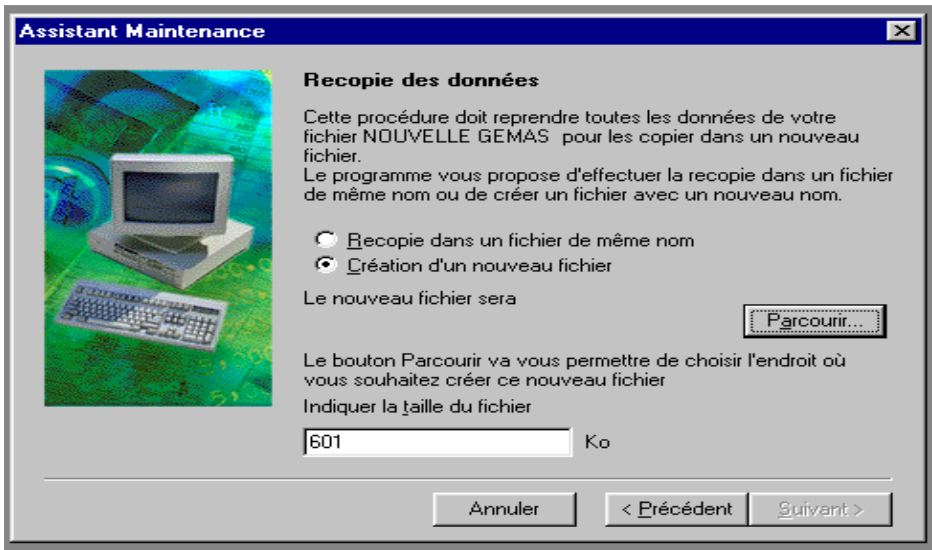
Assistant Maintenance

Recopie des données

Cette procédure doit reprendre toutes les données de votre fichier NOUVELLE GEMAS pour les copier dans un nouveau fichier.
Le programme vous propose d'effectuer la recopie dans un fichier de même nom ou de créer un fichier avec un nouveau nom.

Recopie dans un fichier de même nom
Création d'un nouveau fichier

Le nouveau fichier sera

Parcourir...

Le bouton Parcourir va vous permettre de choisir l'endroit où vous souhaitez créer ce nouveau fichier

Indiquer la taille du fichier

601 Ko

Annuler | < Précédent | Suivant >